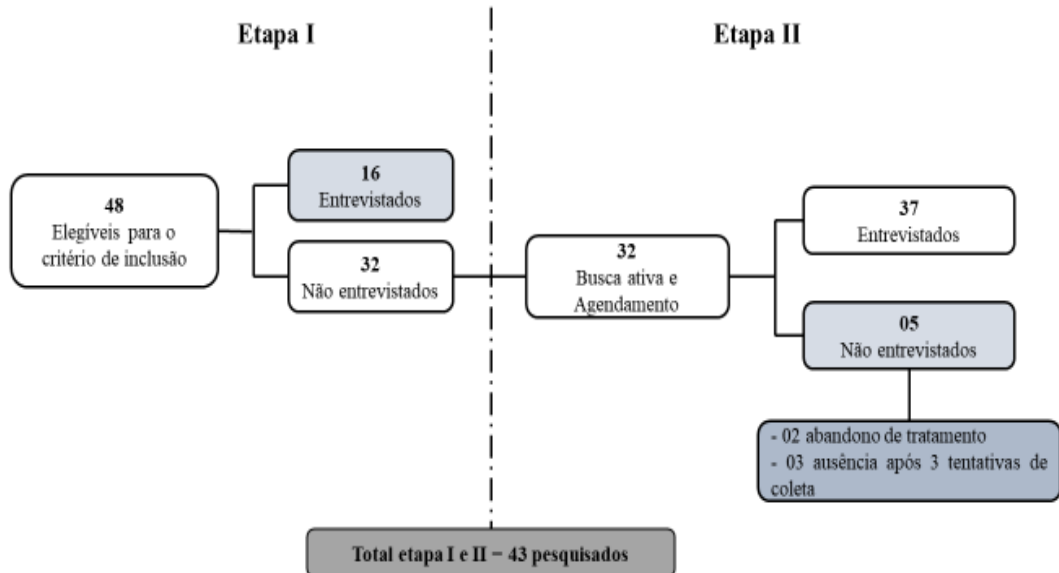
Etapa I

Etapa II

48
Elegíveis para o critério de inclusão

16
Entrevistados

32
Não entrevistados

32
Busca ativa e Agendamento

37
Entrevistados

05
Não entrevistados

- 02 abandono de tratamento
- 03 ausência após 3 tentativas de coleta

Total etapa I e II = 43 pesquisados